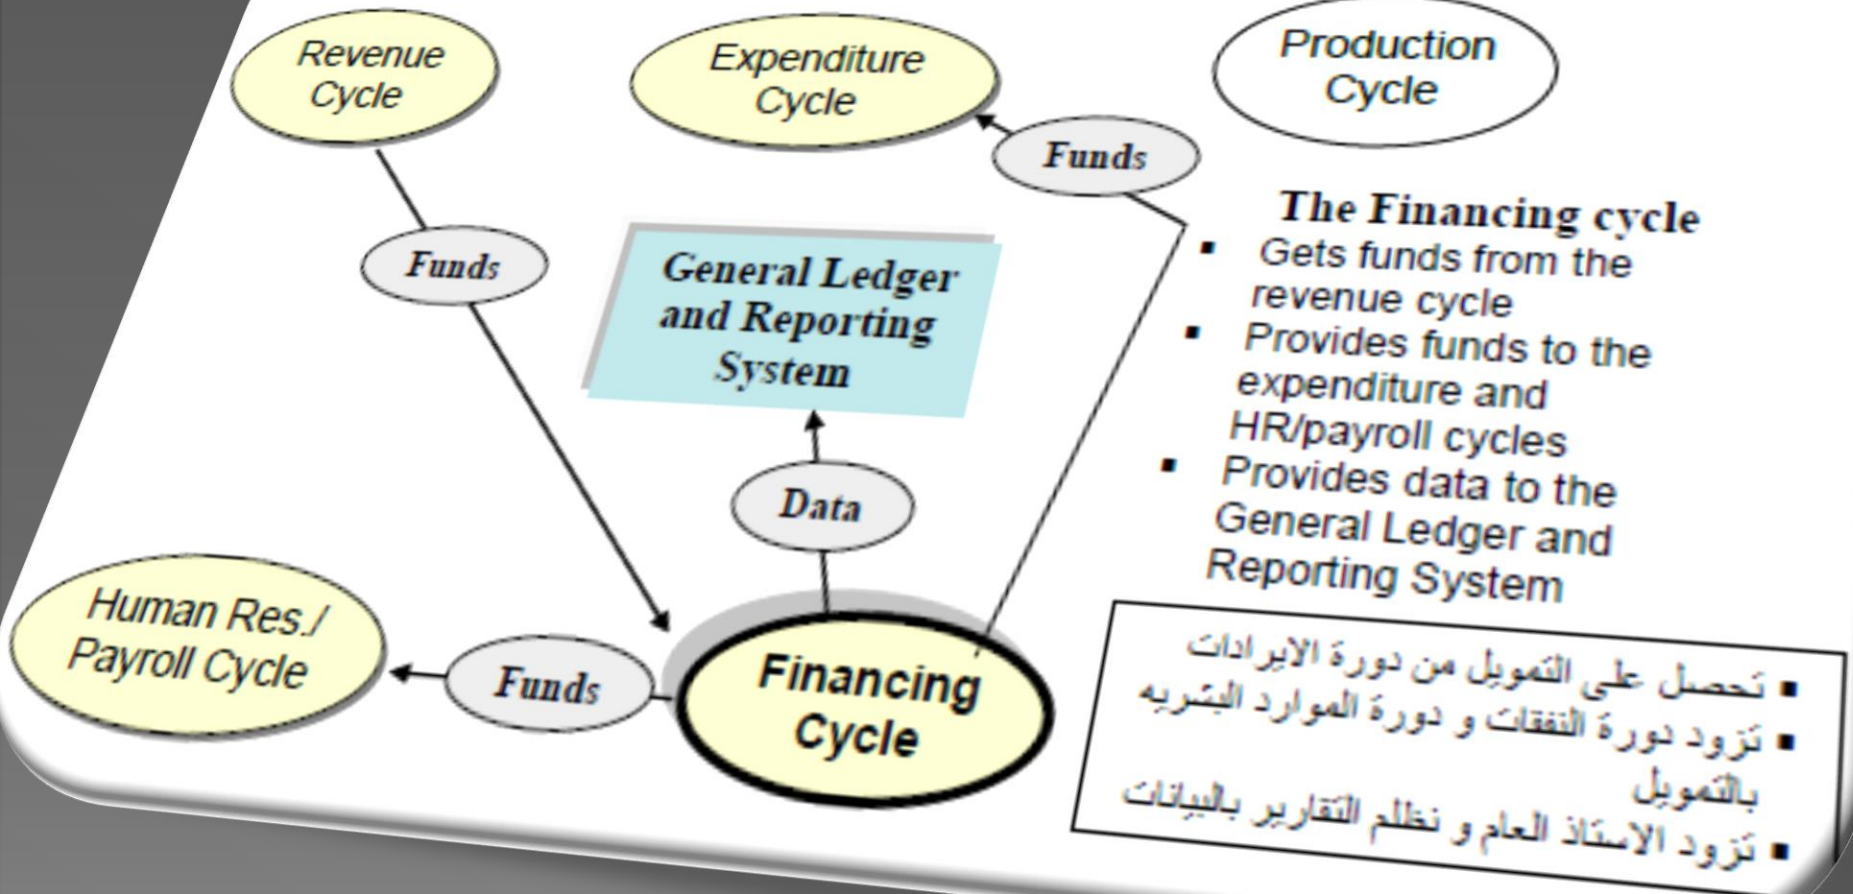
Revenue Cycle

Expenditure Cycle

Production Cycle

Funds

Funds

General Ledger and Reporting System

The Financing cycle
- Gets funds from the revenue cycle
- Provides funds to the expenditure and HR/payroll cycles
- Provides data to the General Ledger and Reporting System

Data

Human Res./ Payroll Cycle

Funds

Financing Cycle

- تحصل على التمويل من دورة الايرادات
- تزود دورة النفقات و دورة الموارد البشريه بالتمويل
- تزود الاستاذ العام و نظلم التقارير بالبيانات